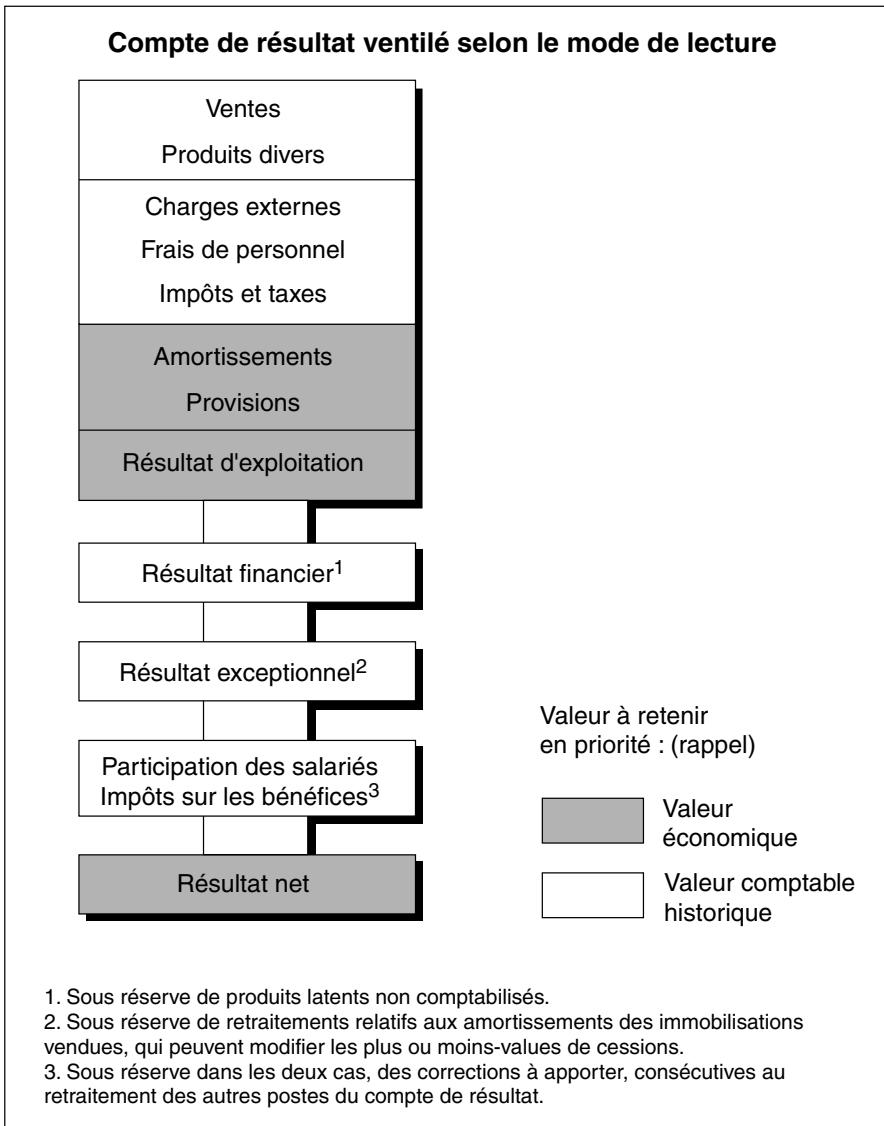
Compte de résultat ventilé selon le mode de lecture

Ventes
Produits divers

Charges externes
Frais de personnel
Impôts et taxes

Amortissements
Provisions

Résultat d'exploitation

Résultat financier$^1$

Résultat exceptionnel$^2$

Participation des salariés
Impôts sur les bénéfices$^3$

Résultat net

Valeur à retenir en priorité : (rappel)

Valeur économique

Valeur comptable historique

1. Sous réserve de produits latents non comptabilisés.
2. Sous réserve de retraitements relatifs aux amortissements des immobilisations vendues, qui peuvent modifier les plus ou moins-values de cessions.
3. Sous réserve dans les deux cas, des corrections à apporter, consécutives au retraitement des autres postes du compte de résultat.